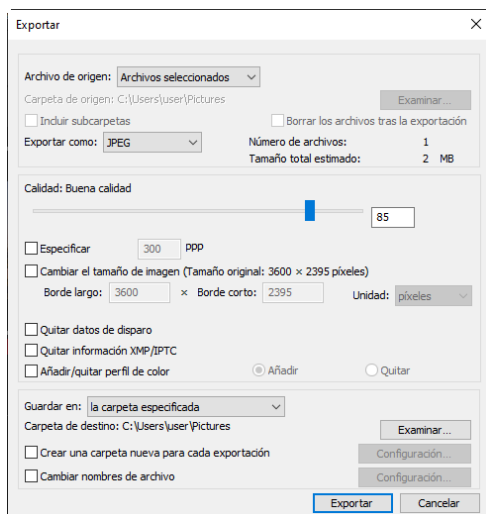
Exportar

Archivo de origen: Archivos seleccionados
Carpeta de origen: C:\Users\user\Pictures
Examinar...
Incluir subcarpetas
Borrar los archivos tras la exportación
Exportar como: JPEG
Número de archivos: 1
Tamaño total estimado: 2 MB

Calidad: Buena calidad
85
Especificar 300 ppp
Cambiar el tamaño de imagen (Tamaño original: 3600 × 2395 píxeles)
Borde largo: 3600 × Borde corto: 2395 Unidad: píxeles
Quitar datos de disparo
Quitar información XMP/IPTC
Añadir/quitar perfil de color
Añadir
Quitar

Guardar en: la carpeta especificada
Carpeta de destino: C:\Users\user\Pictures
Examinar...
Crear una carpeta nueva para cada exportación
Configuración...
Cambiar nombres de archivo
Configuración...
Exportar
Cancelar